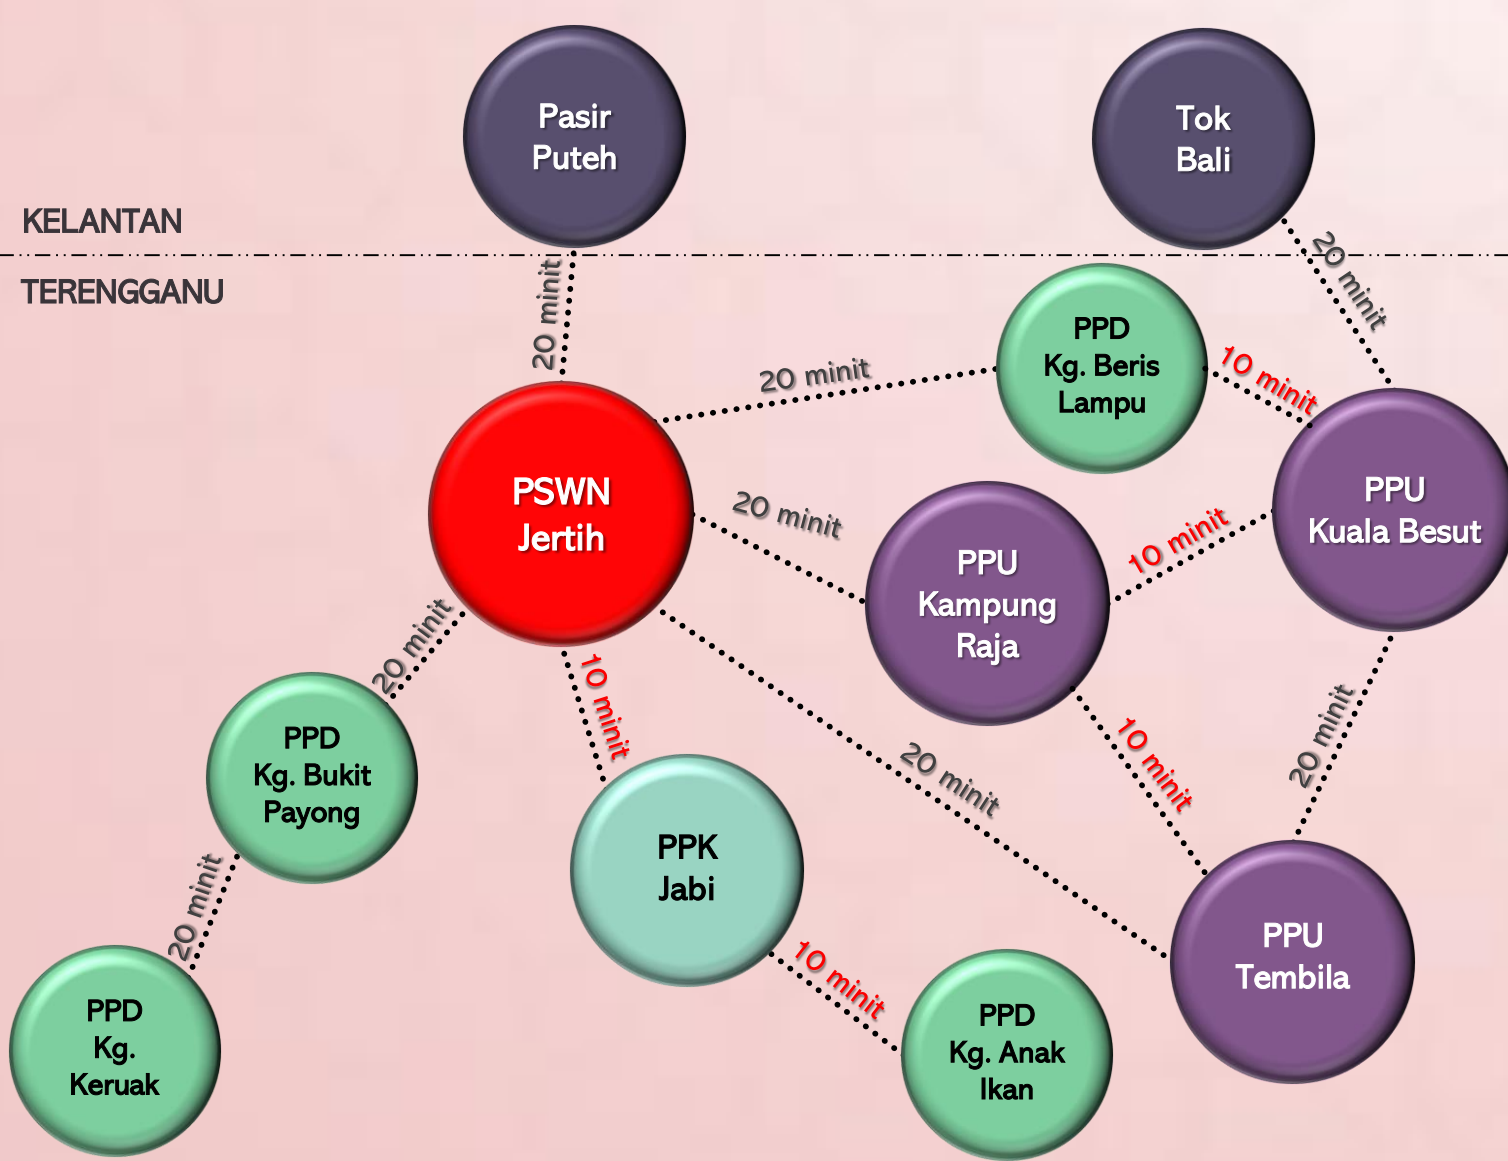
Pasir Puteh

Tok Bali

KELANTAN

TERENGGANU

20 minit

20 minit

PPD Kg. Beris Lampu

10 minit

20 minit

PSWN Jertih

20 minit

PPU Kampung Raja

10 minit

PPU Kuala Besut

20 minit

10 minit

PPD Kg. Bukit Payong

20 minit

10 minit

20 minit

PPK Jabi

PPU Tembila

20 minit

PPD Kg. Keruak

10 minit

PPD Kg. Anak Ikan